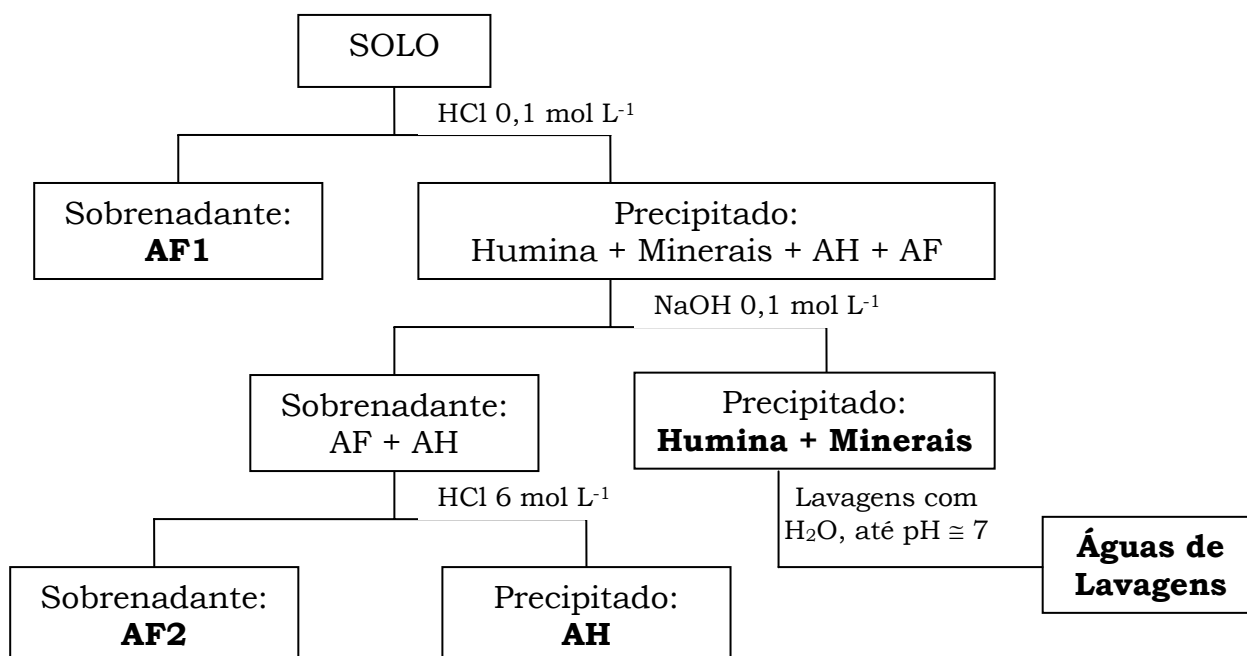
SOLO

HCl 0,1 mol $L^{-1}$

Sobrenadante:
**AF1**

Precipitado:
Humina + Minerais + AH + AF

NaOH 0,1 mol $L^{-1}$

Sobrenadante:
AF + AH

Precipitado:
**Humina + Minerais**

HCl 6 mol $L^{-1}$

Lavagens com $H_2O$, até pH $\cong$ 7

**Águas de Lavagens**

Sobrenadante:
**AF2**

Precipitado:
**AH**